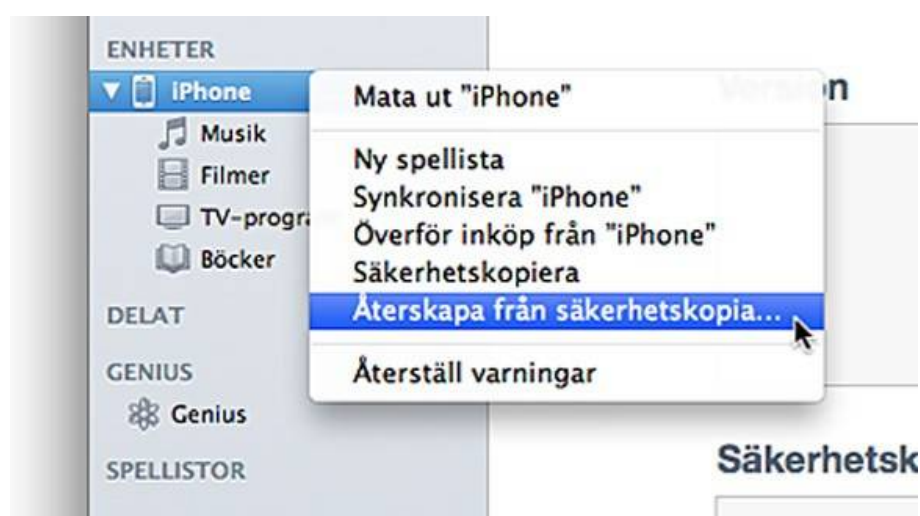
ENHETER
iPhone
Musik
Filmer
TV-progra
Böcker
DELAT
GENIUS
Genius
SPELLISTOR

Mata ut "iPhone"
Ny spellista
Synkronisera "iPhone"
Överför inköp från "iPhone"
Säkerhetskopiera
Återskapa från säkerhetskopia...
Återställ varningar

Version

Säkerhetsk